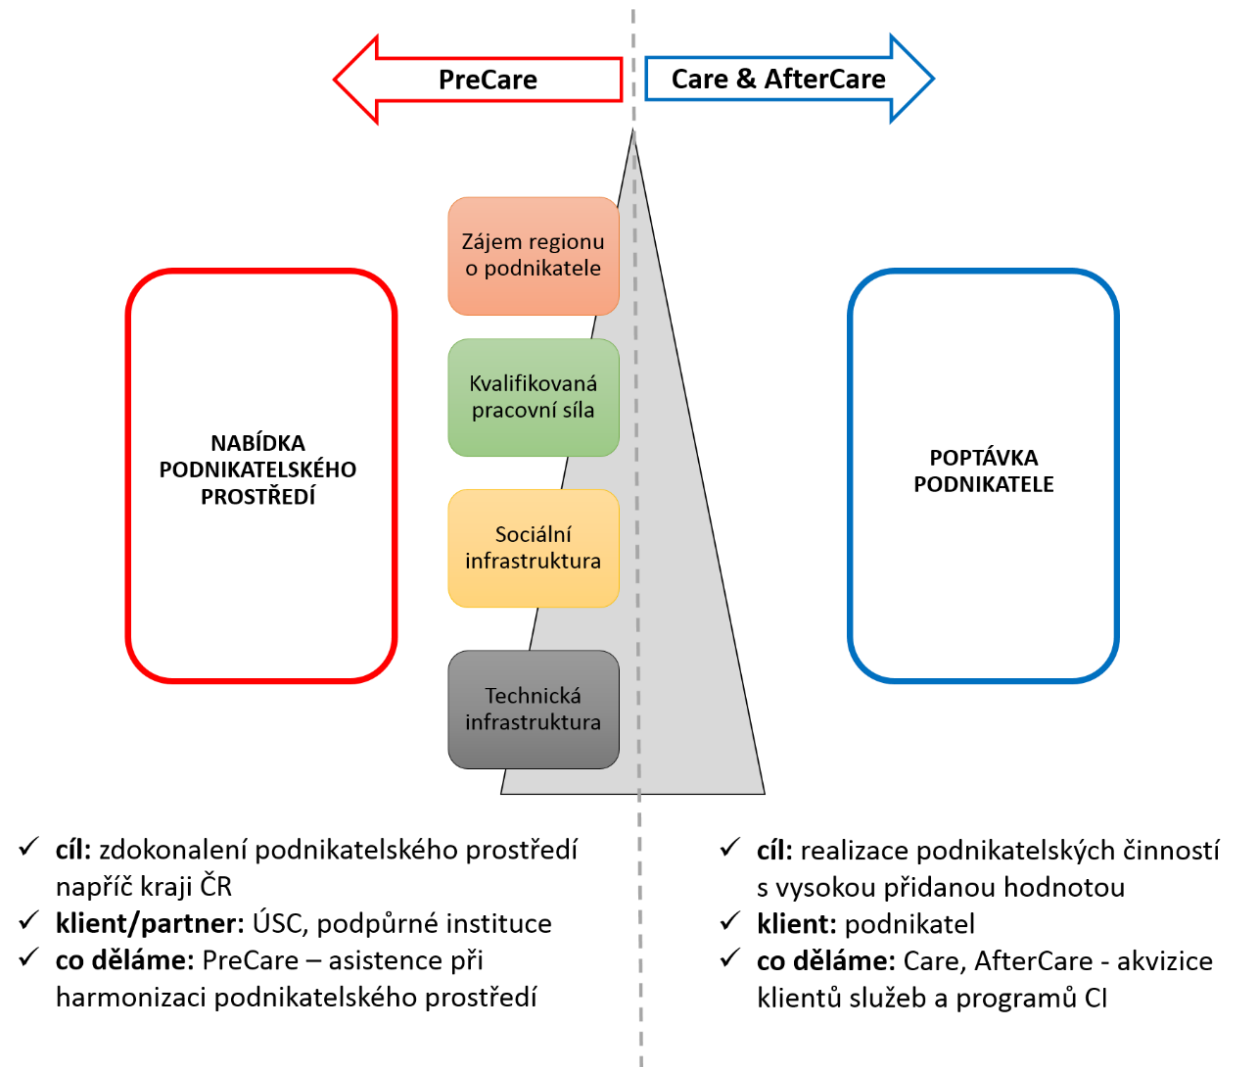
PreCare

Care & AfterCare

NABÍDKA PODNIKATELSKÉHO PROSTŘEDÍ

Zájem regionu o podnikatele

Kvalifikovaná pracovní síla

Sociální infrastruktura

Technická infrastruktura

POPTÁVKA PODNIKATELE

✓ **cíl:** zdokonalení podnikatelského prostředí napříč kraji ČR
✓ **klient/partner:** ÚSC, podpůrné instituce
✓ **co děláme:** PreCare – asistence při harmonizaci podnikatelského prostředí

✓ **cíl:** realizace podnikatelských činností s vysokou přidanou hodnotou
✓ **klient:** podnikatel
✓ **co děláme:** Care, AfterCare - akvizice klientů služeb a programů CI